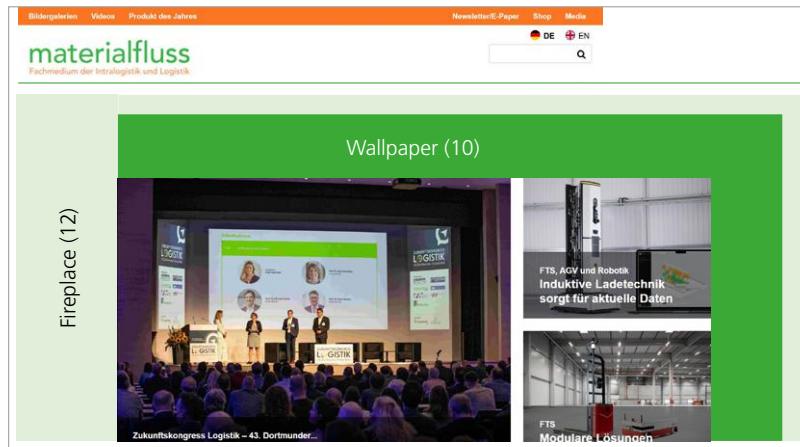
Bildergalerien Videos Produkt des Jahres Newsletter/E-Paper Shop Media

DE EN

materialfluss
Fachmedium der Intralogistik und Logistik

Wallpaper (10)

Fireplace (12)

ZUKUNFTSKONGRESS LOGISTIK

FTS, AGV und Robotik
Induktive Ladetechnik sorgt für aktuelle Daten

FTS
Modulare Lösungen

Zukunftskongress Logistik – 43. Dortmunder...